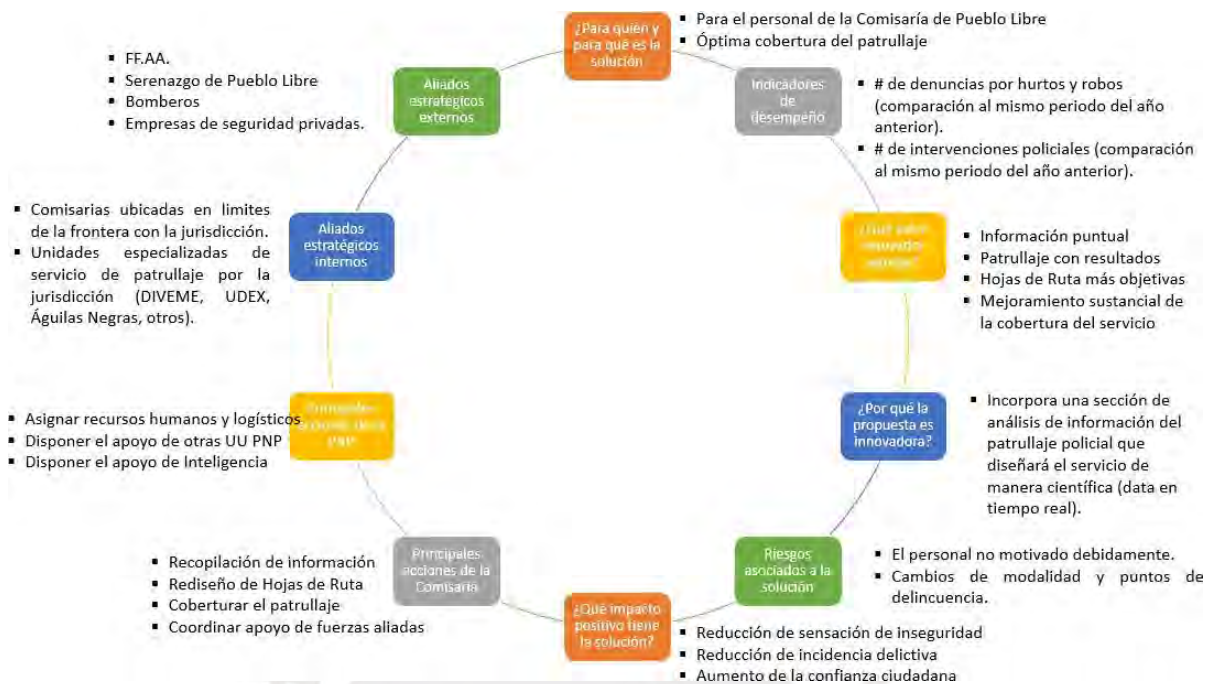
¿Para quién y para qué es la solución

▪ Para el personal de la Comisaría de Pueblo Libre
▪ Óptima cobertura del patrullaje

Indicadores de desempeño

▪ # de denuncias por hurtos y robos (comparación al mismo periodo del año anterior).
▪ # de intervenciones policiales (comparación al mismo periodo del año anterior).

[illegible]

▪ Información puntual
▪ Patrullaje con resultados
▪ Hojas de Ruta más objetivas
▪ Mejoramiento sustancial de la cobertura del servicio

¿Por qué la propuesta es innovadora?

▪ Incorpora una sección de análisis de información del patrullaje policial que diseñará el servicio de manera científica (data en tiempo real).

Riesgos asociados a la solución

▪ El personal no motivado debidamente.
▪ Cambios de modalidad y puntos de delincuencia.

¿Qué impacto positivo tiene la solución?

▪ Reducción de sensación de inseguridad
▪ Reducción de incidencia delictiva
▪ Aumento de la confianza ciudadana

Principales acciones de la Comisaría

▪ Recopilación de información
▪ Rediseño de Hojas de Ruta
▪ Coberturar el patrullaje
▪ Coordinar apoyo de fuerzas aliadas

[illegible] PNP

▪ Asignar recursos humanos y logísticos
▪ Disponer el apoyo de otras UU PNP
▪ Disponer el apoyo de Inteligencia

Aliados estratégicos internos

▪ Comisarias ubicadas en limites de la frontera con la jurisdicción.
▪ Unidades especializadas de servicio de patrullaje por la jurisdicción (DIVEME, UDEX, Águilas Negras, otros).

Aliados estratégicos externos

▪ FF.AA.
▪ Serenazgo de Pueblo Libre
▪ Bomberos
▪ Empresas de seguridad privadas.